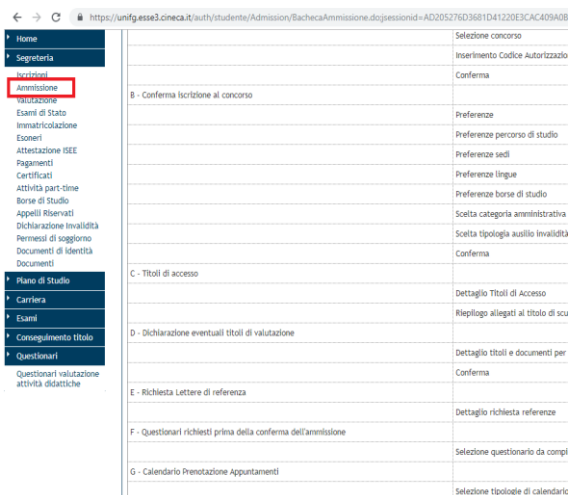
https://unifg.esse3.cineca.it/auth/studente/Admission/BachecaAmmissione.do;jsessionid=AD205276D3681D41220E3CAC409A0B

Home
Segreteria
Iscrizioni
Ammissione
Valutazione
Esami di Stato
Immatricolazione
Esoneri
Attestazione ISEE
Pagamenti
Certificati
Attività part-time
Borse di Studio
Appelli Riservati
Dichiarazione invalidità
Permessi di soggiorno
Documenti di identità
Documenti
Piano di Studio
Carriera
Esami
Conseguimento titolo
Questionari
Questionari valutazione attività didattiche

| | |
|---|---|
| | Selezione concorso |
| | Inserimento Codice Autorizzazio |
| | Conferma |
| B - Conferma iscrizione al concorso | |
| | Preferenze |
| | Preferenze percorso di studio |
| | Preferenze sedi |
| | Preferenze lingue |
| | Preferenze borse di studio |
| | Scelta categoria amministrativa |
| | Scelta tipologia ausilio invalidità |
| | Conferma |
| C - Titoli di accesso | |
| | Dettaglio Titoli di Accesso |
| | Riepilogo allegati al titolo di scu |
| D - Dichiarazione eventuali titoli di valutazione | |
| | Dettaglio titoli e documenti per |
| | Conferma |
| E - Richiesta Lettere di referenza | |
| | Dettaglio richiesta referenze |
| F - Questionari richiesti prima della conferma dell'ammissione | |
| | Selezione questionario da compi |
| G - Calendario Prenotazione Appuntamenti | |
| | Selezione tipologie di calendario |